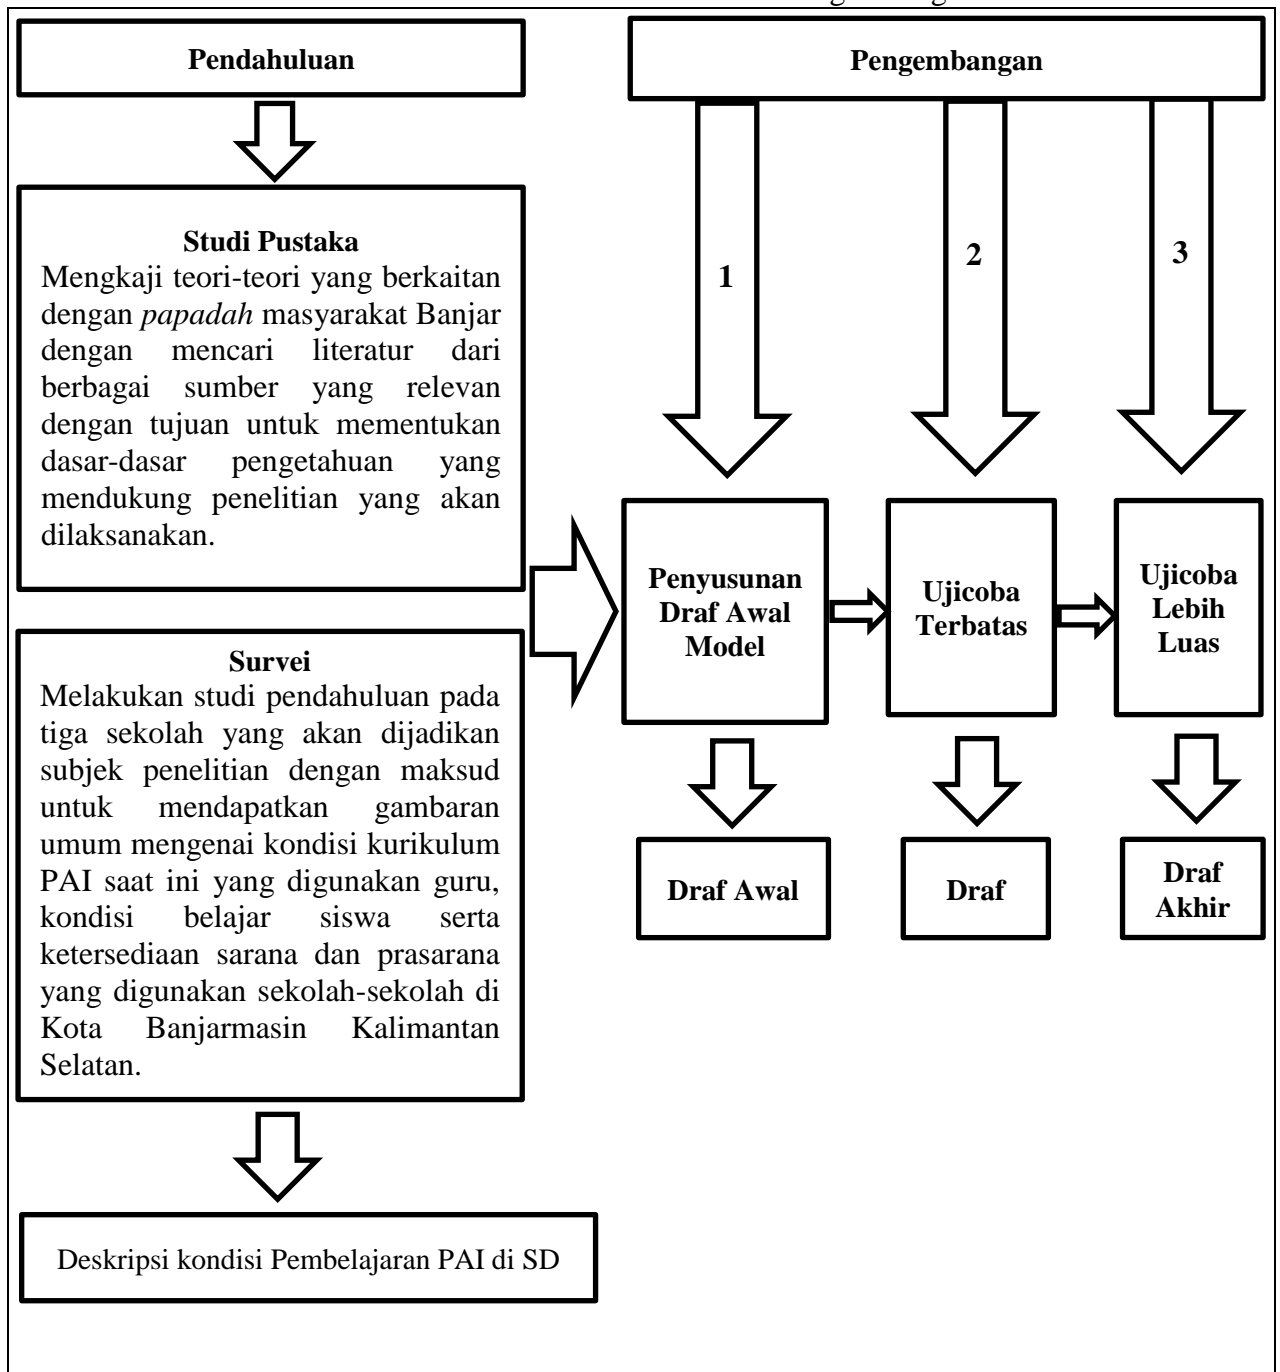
Pendahuluan

Pengembangan

Studi Pustaka
Mengkaji teori-teori yang berkaitan dengan *papadah* masyarakat Banjar dengan mencari literatur dari berbagai sumber yang relevan dengan tujuan untuk mementukan dasar-dasar pengetahuan yang mendukung penelitian yang akan dilaksanakan.

1

2

3

Penyusunan Draf Awal Model

Ujicoba Terbatas

Ujicoba Lebih Luas

Survei
Melakukan studi pendahuluan pada tiga sekolah yang akan dijadikan subjek penelitian dengan maksud untuk mendapatkan gambaran umum mengenai kondisi kurikulum PAI saat ini yang digunakan guru, kondisi belajar siswa serta ketersediaan sarana dan prasarana yang digunakan sekolah-sekolah di Kota Banjarmasin Kalimantan Selatan.

Draf Awal

Draf

Draf Akhir

Deskripsi kondisi Pembelajaran PAI di SD